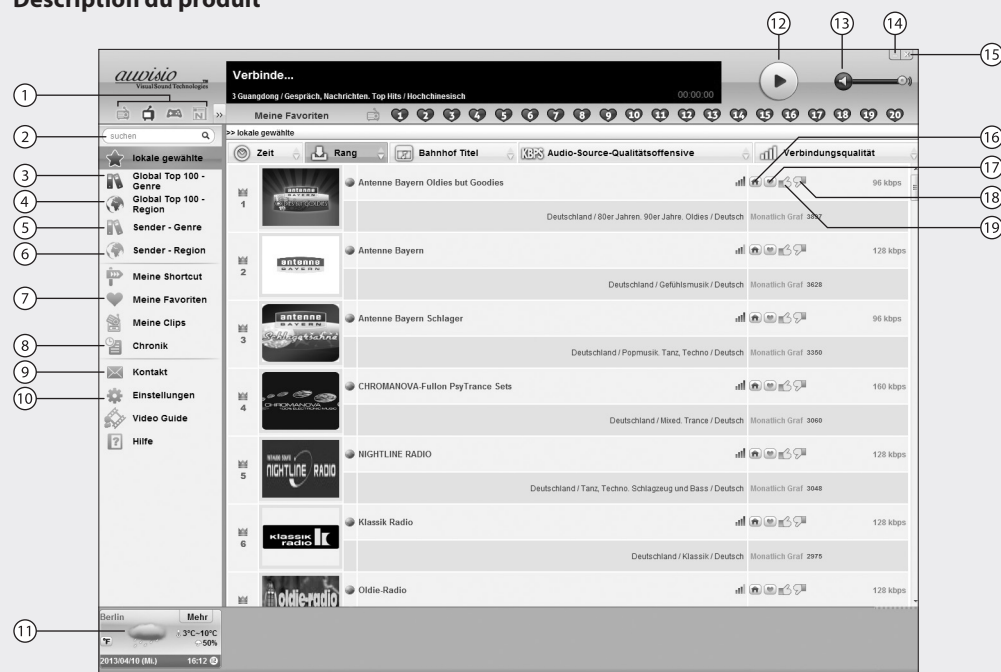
Description du produit

auvisio
VisualSound Technologies

Verbinde...
3 Guangdong / Gespräch, Nachrichten. Top Hits / Hochchinesisch
00:00:00

Meine Favoriten
1 2 3 4 5 6 7 8 9 10 11 12 13 14 15 16 17 18 19 20

suchen
>> lokale gewählte

lokale gewählte
Global Top 100 - Genre
Global Top 100 - Region
Sender - Genre
Sender - Region
Meine Shortcut
Meine Favoriten
Meine Clips
Chronik
Kontakt
Einstellungen
Video Guide
Hilfe

Zeit
Rang
Bahnhof Titel
KBPS Audio-Source-Qualitätsoffensive
Verbindungsqualität

1 Antenne Bayern Oldies but Goodies 96 kbps
Deutschland / 80er Jahren. 90er Jahre. Oldies / Deutsch Monatlich Graf 3897

2 Antenne Bayern 128 kbps
Deutschland / Gefühlsmusik / Deutsch Monatlich Graf 3628

3 Antenne Bayern Schlager 96 kbps
Deutschland / Popmusik. Tanz, Techno / Deutsch Monatlich Graf 3350

4 CHROMANOVA-Fullon PsyTrance Sets 160 kbps
Deutschland / Mixed. Trance / Deutsch Monatlich Graf 3060

5 NIGHTLINE RADIO 128 kbps
Deutschland / Tanz, Techno. Schlagzeug und Bass / Deutsch Monatlich Graf 3048

6 Klassik Radio 128 kbps
Deutschland / Klassik / Deutsch Monatlich Graf 2975

Oldie-Radio 128 kbps

Berlin Mehr
3°C~10°C
50%
2013/04/10 (Mi.) 16:12

1 2 3 4 5 6 7 8 9 10 11 12 13 14 15 16 17 18 19